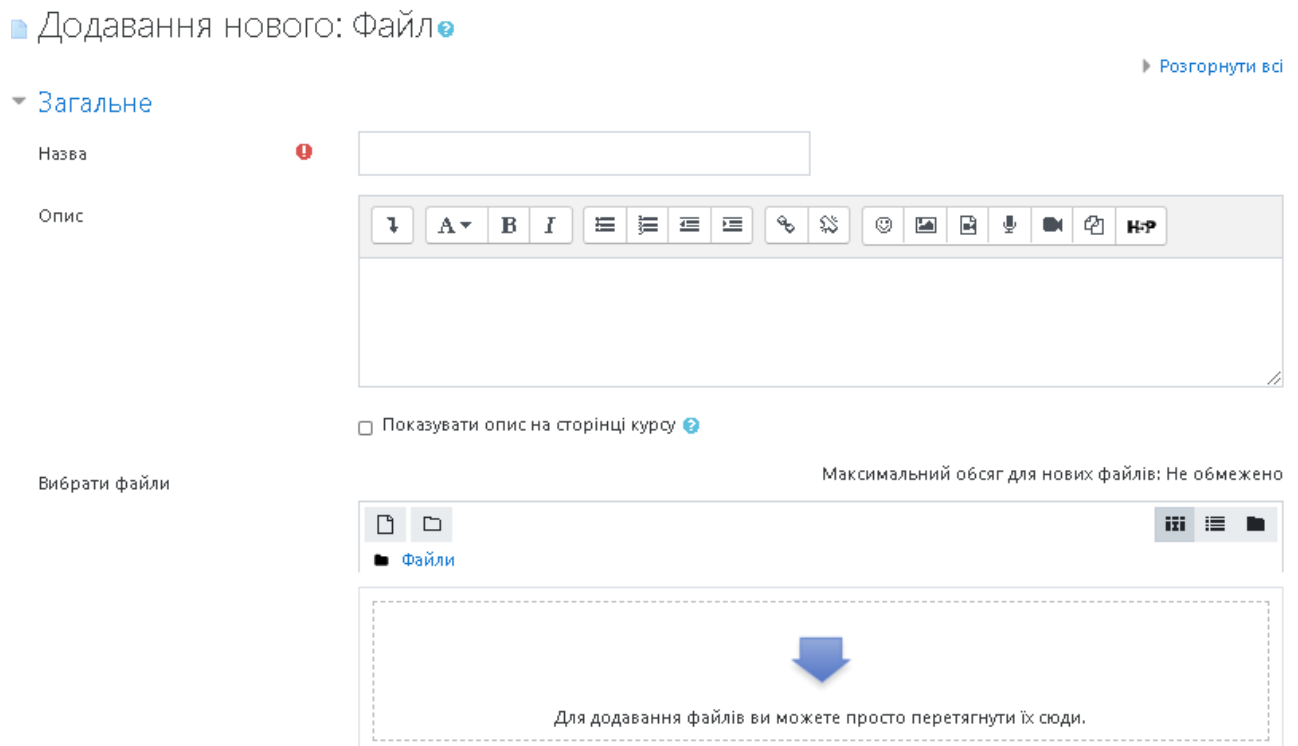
Додавання нового: Файл

Розгорнути всі

Загальне

Назва

Опис

A B I H-P

Показувати опис на сторінці курсу

Вибрати файли

Максимальний обсяг для нових файлів: Не обмежено

Файли

Для додавання файлів ви можете просто перетягнути їх сюди.